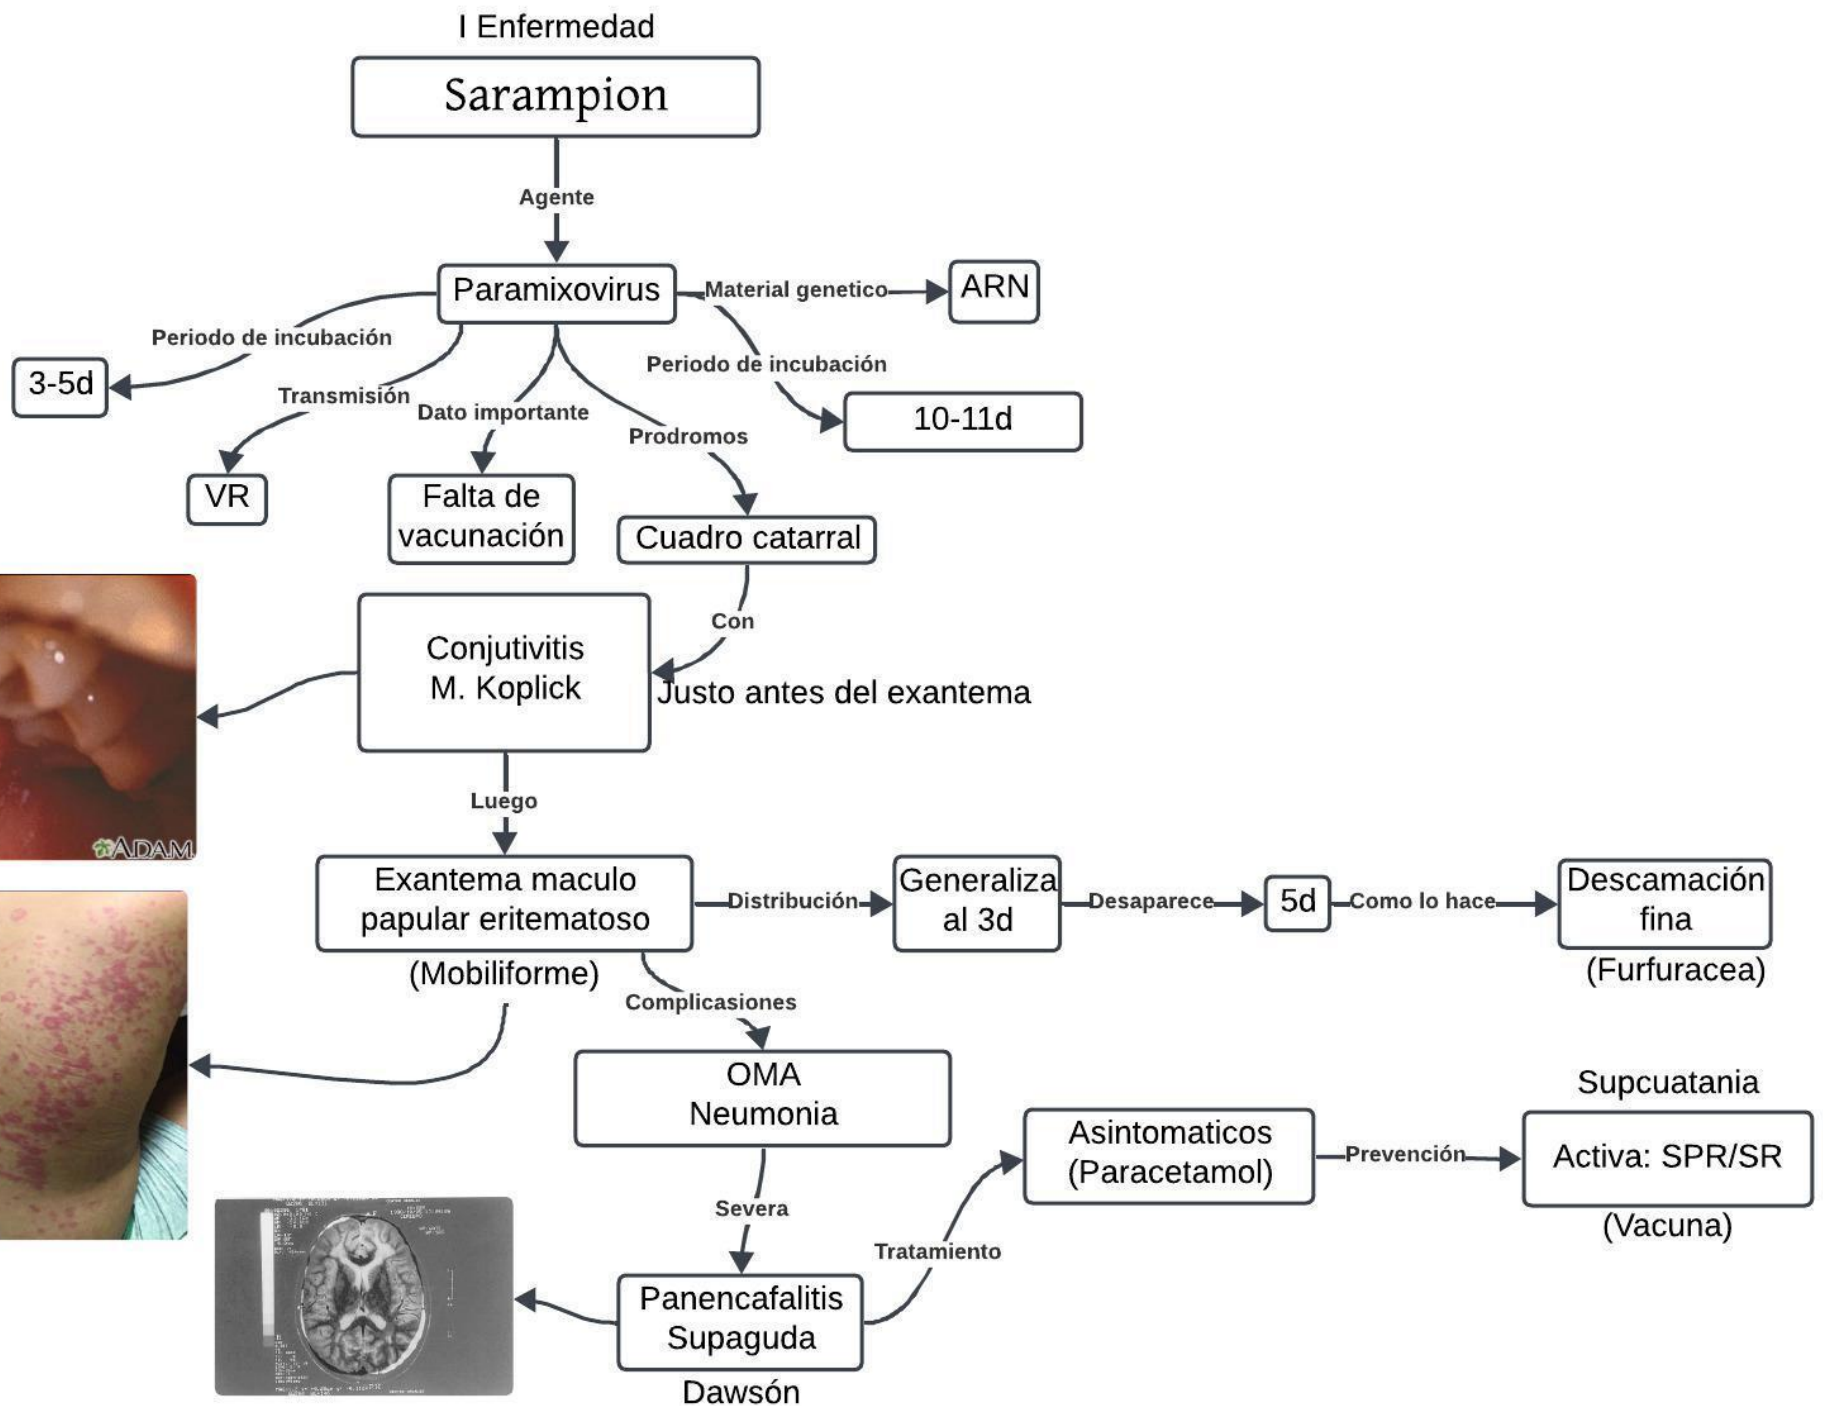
I Enfermedad

Sarampion

Agente

Paramixovirus

Material genetico

ARN

Periodo de incubación

3-5d

Periodo de incubación

10-11d

Transmisión

VR

Dato importante

Falta de vacunación

Prodromos

Cuadro catarral

Con

Conjutivitis M. Koplick

Justo antes del exantema

ADAM

Luego

Exantema maculo papular eritematoso

(Mobiliforme)

Distribución

Generaliza al 3d

Desaparece

5d

Como lo hace

Descamación fina

(Furfuracea)

Complicasiones

OMA Neumonia

Severa

Panencafalitis Supaguda

Dawsón

Tratamiento

Asintomaticos (Paracetamol)

Prevención

Supcuatania

Activa: SPR/SR

(Vacuna)